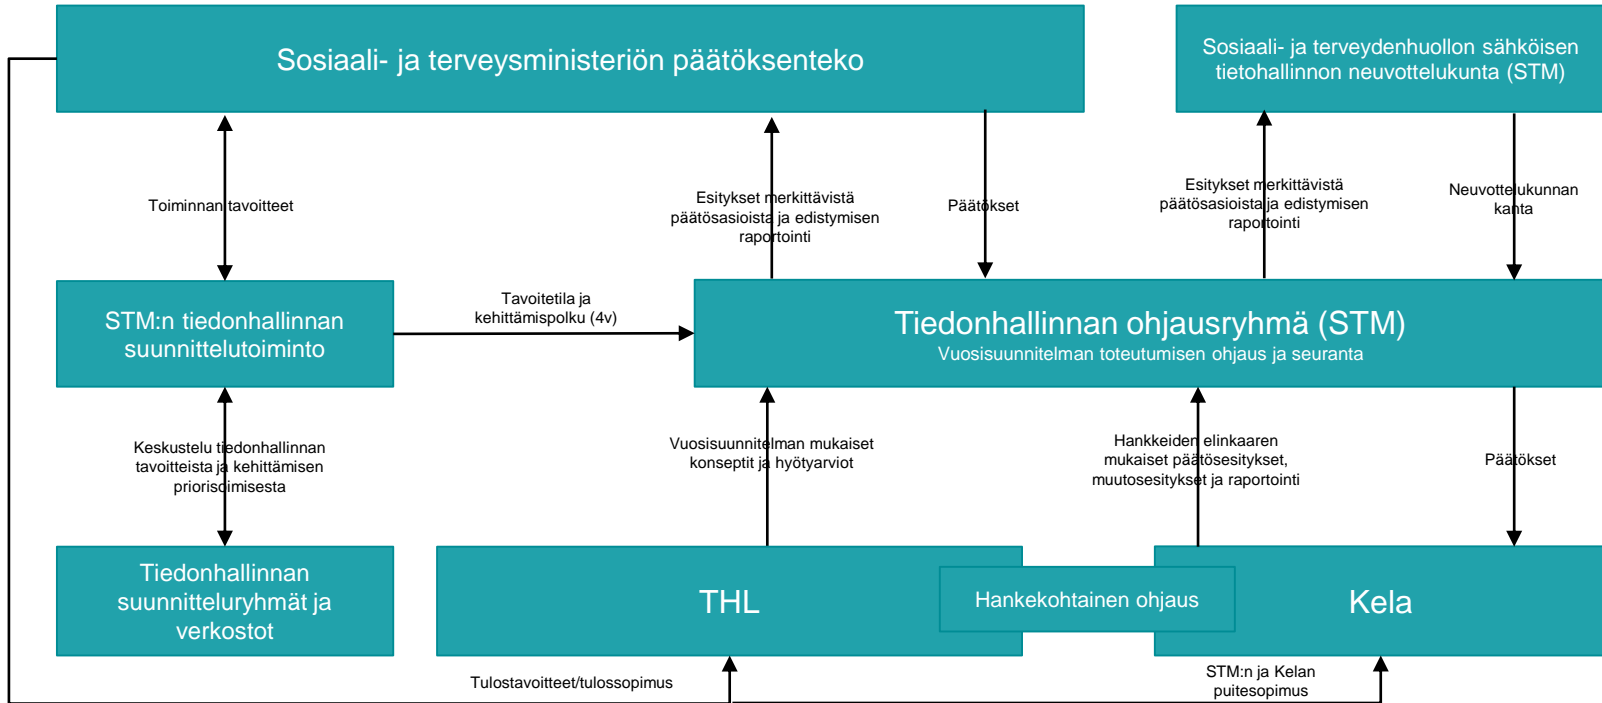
Sosiaali- ja terveysministeriön päätöksenteko

Sosiaali- ja terveydenhuollon sähköisen tietohallinnon neuvottelukunta (STM)

Toiminnan tavoitteet

Esitykset merkittävistä päätösasioista ja edistymisen raportointi

Päätökset

Esitykset merkittävistä päätösasioista ja edistymisen raportointi

Neuvottelukunnan kanta

STM:n tiedonhallinnan suunnittelutoiminto

Tavoitetila ja kehittämispolku (4v)

Tiedonhallinnan ohjausryhmä (STM)
Vuosisuunnitelman toteutumisen ohjaus ja seuranta

Keskustelu tiedonhallinnan tavoitteista ja kehittämisen priorisoimisesta

Vuosisuunnitelman mukaiset konseptit ja hyötyarviot

Hankkeiden elinkaaren mukaiset päätösesitykset, muutosesitykset ja raportointi

Päätökset

Tiedonhallinnan suunnitteluryhmät ja verkostot

THL

Hankekohtainen ohjaus

Kela

Tulostavoitteet/tulossopimus

STM:n ja Kelan puitesopimus